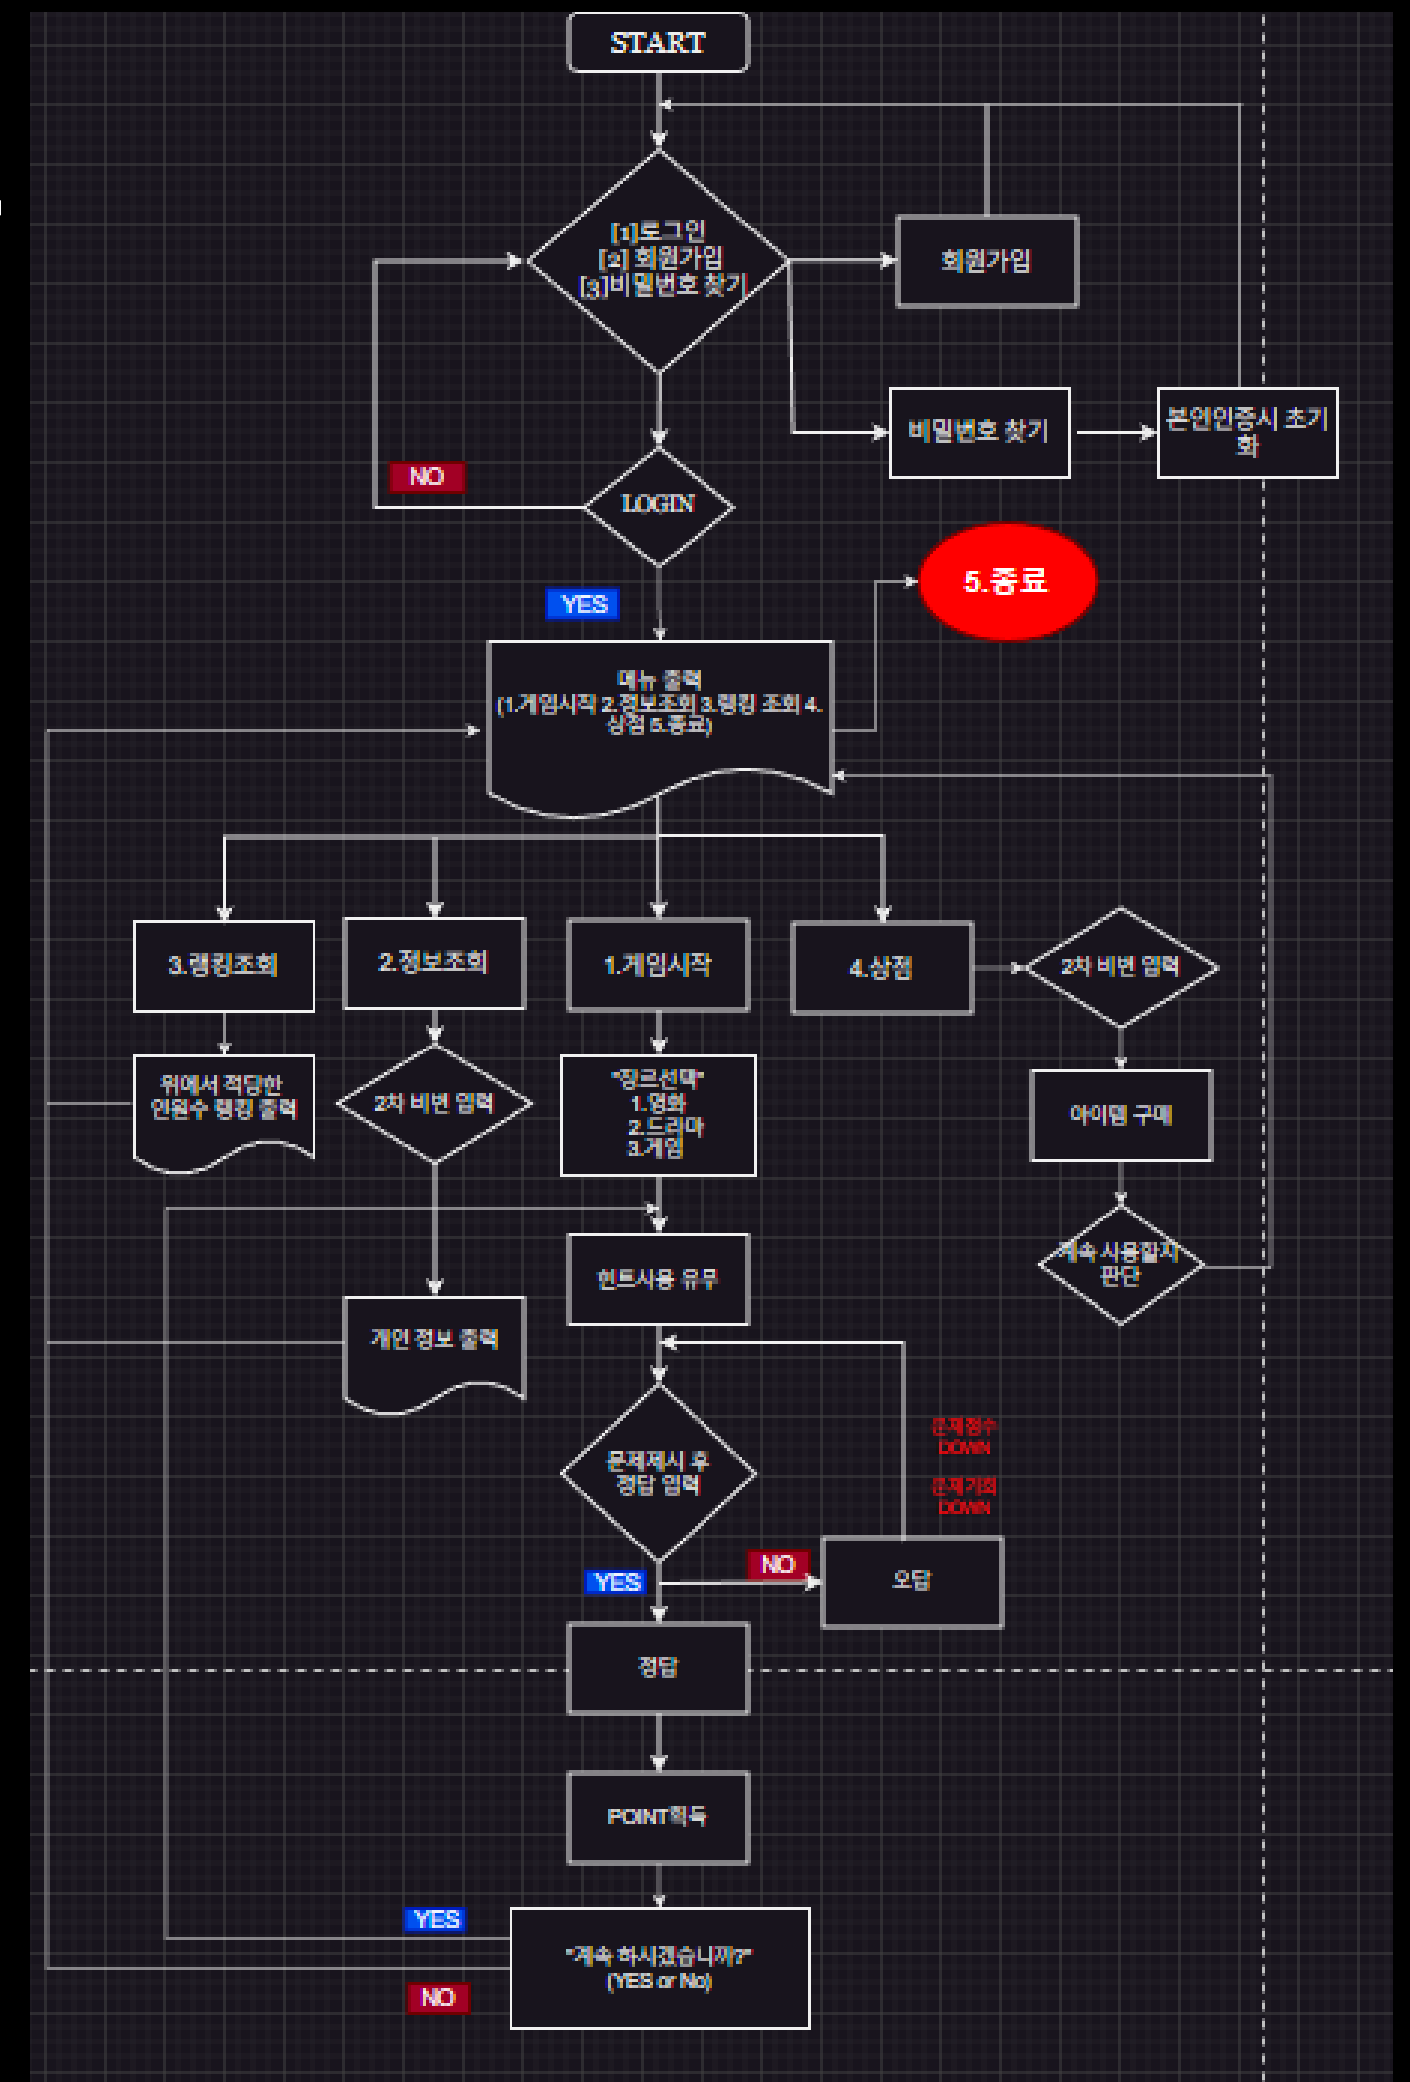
START

[1]로그인
[2] 회원가입
[3]비밀번호 찾기

회원가입

비밀번호 찾기

본인인증시 초기화

NO

LOGIN

YES

5.종료

메뉴 출력
(1.게임시작 2.정보조회 3.랭킹 조회 4.상점 5.종료)

3.랭킹조회

2.정보조회

1.게임시작

4.상점

2차 비번 입력

위에서 적당한 인원수 랭킹 출력

2차 비번 입력

"장르선택"
1.영화
2.드라마
3.게임

아이템 구매

계속 사용할지 판단

힌트사용 유무

개인 정보 출력

문제점수 DOWN

문제기회 DOWN

문제제시 후 정답 입력

NO

오답

YES

정답

POINT획득

YES

"계속 하시겠습니까?"
(YES or No)

NO